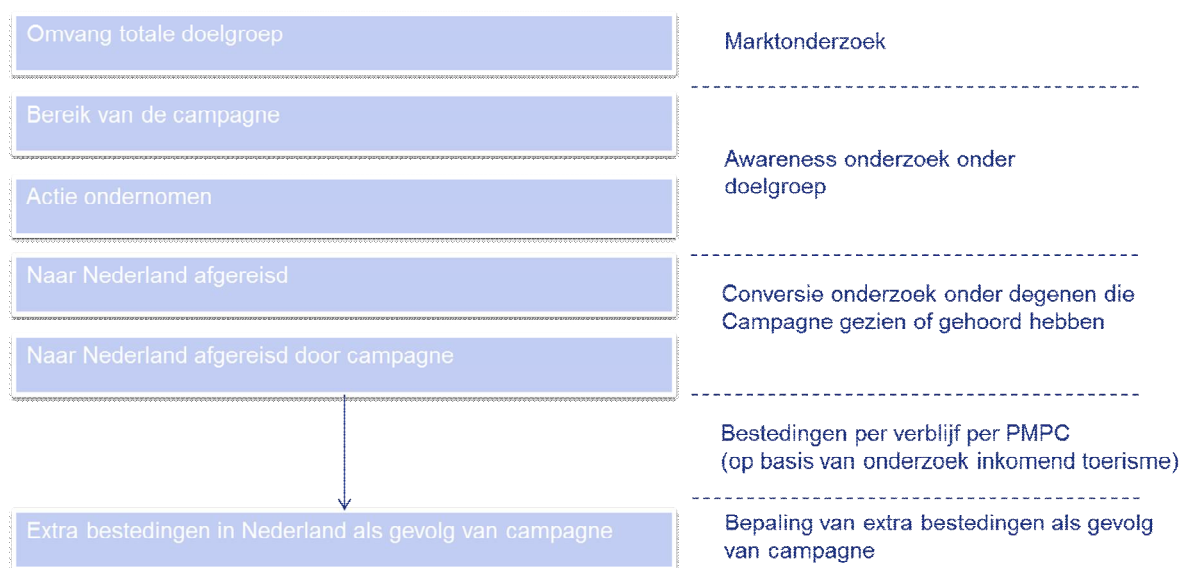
Omvang totale doelgroep

Marktonderzoek

Bereik van de campagne

Actie ondernomen

Awareness onderzoek onder doelgroep

Naar Nederland afgereisd

Naar Nederland afgereisd door campagne

Conversie onderzoek onder degenen die Campagne gezien of gehoord hebben

Bestedingen per verblijf per PMPC (op basis van onderzoek inkomend toerisme)

Extra bestedingen in Nederland als gevolg van campagne

Bepaling van extra bestedingen als gevolg van campagne